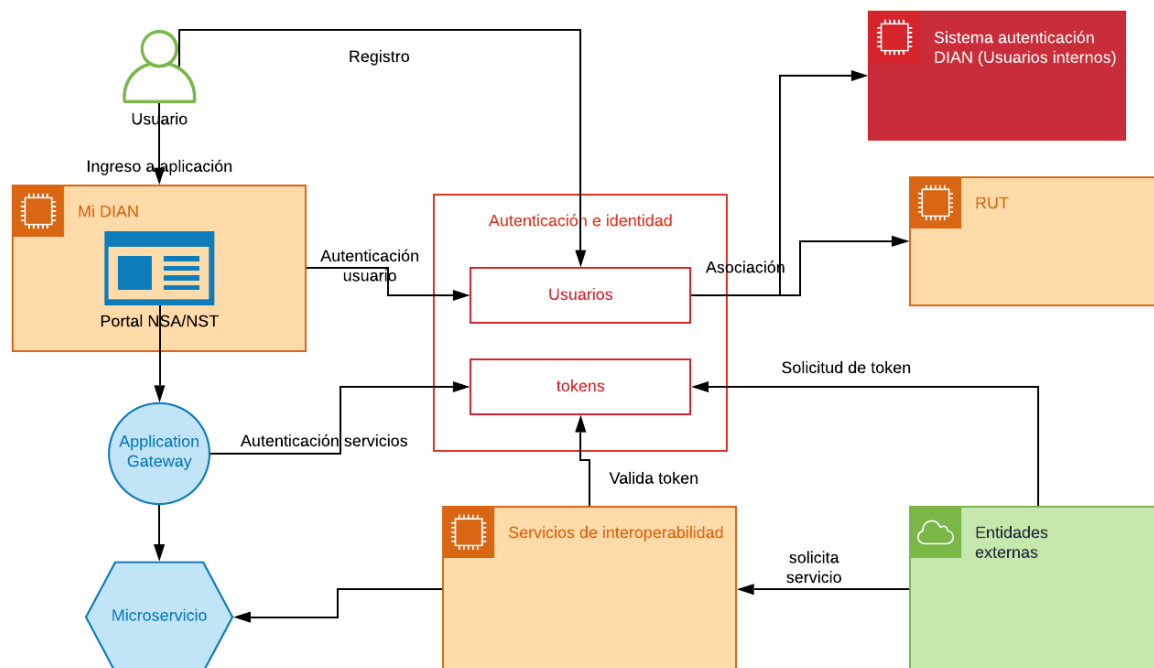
Registro

Sistema autenticación DIAN (Usuarios internos)

Usuario

Ingreso a aplicación

Mi DIAN

Portal NSA/NST

Autenticación usuario

Autenticación e identidad

Usuarios

Asociación

RUT

tokens

Solicitud de token

Application Gateway

Autenticación servicios

Valida token

Servicios de interoperabilidad

Entidades externas

solicita servicio

Microservicio